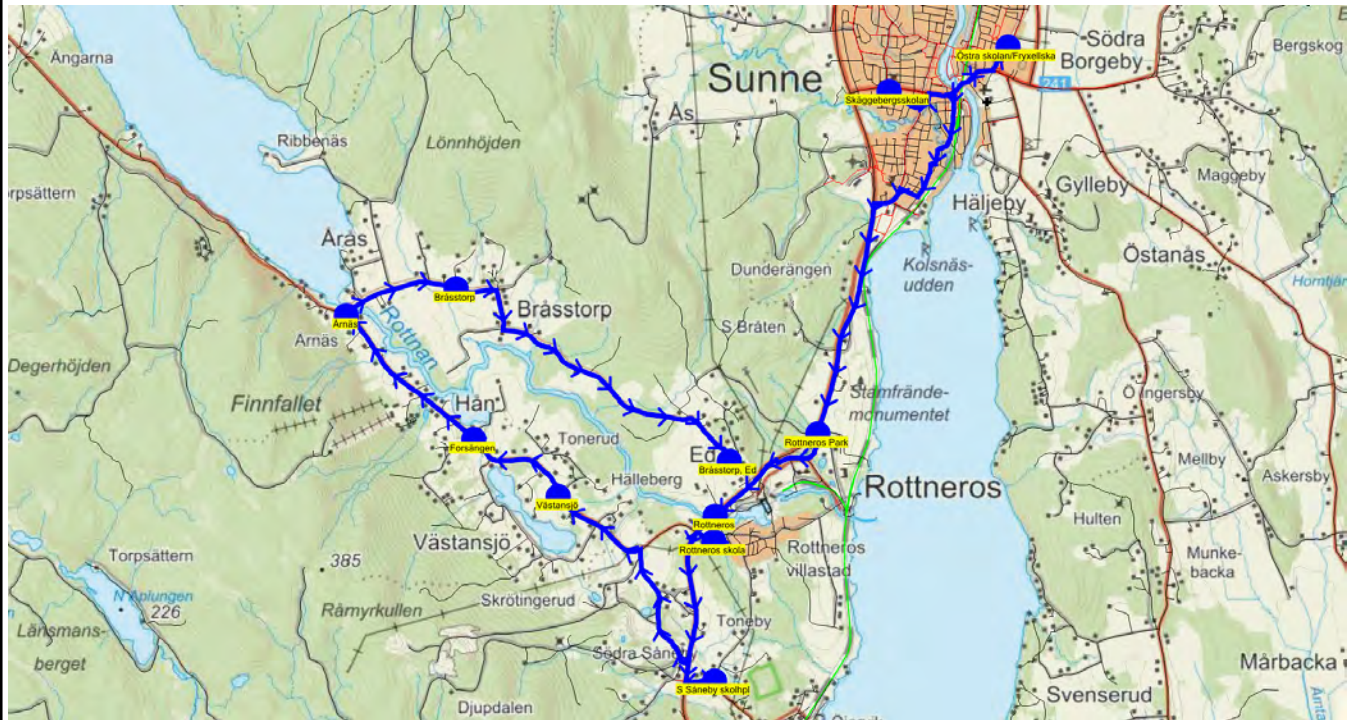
Ängarna
Ribbenäs
rpsättern
Lönnhöjden
Åras
Arnäs
Arnäs
Bråsstorp
Bråsstorp
Rottnan
Degerhöjden
Finnfallet
Hån
Forsängen
Tonerud
Västansjö
Hälleberg
Västansjö
Ed
Bråsstorp, Ed
Torpsättern
385
N Aplungen
226
Råmyrkullen
Skrötingerud
Länsmans-
berget
Djupdalen
Södra Säne
S Säneby skolhpl
Toneby
Rottneros
Rottneros skola
Rottneros
villastad
Rottneros Park
Rottneros
Stamfrände-
monumentet
S Bråten
Dunderängen
Kolsnäs-
udden
Ås
Sunne
Skäggebergsskolan
Östra skolan/Fryxellska
241
Södra
Borgeby
Bergskog
Häljeby
Gylleby
Maggeby
Östanås
Horntjärn
Öingersby
Mellby
Askersby
Hulten
Munke-
backa
Mårbacka
Svenserud
Anta